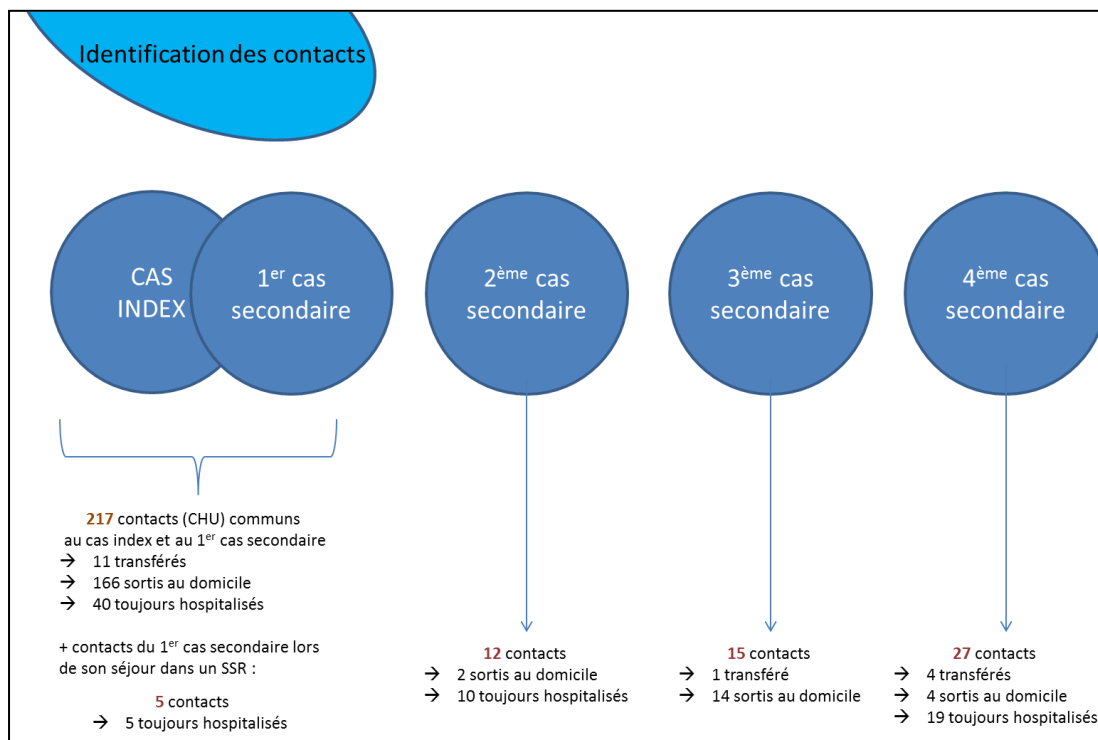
Identification des contacts

CAS INDEX

1$^{er}$ cas secondaire

2$^{ème}$ cas secondaire

3$^{ème}$ cas secondaire

4$^{ème}$ cas secondaire

217 contacts (CHU) communs au cas index et au 1$^{er}$ cas secondaire
→ 11 transférés
→ 166 sortis au domicile
→ 40 toujours hospitalisés

+ contacts du 1$^{er}$ cas secondaire lors de son séjour dans un SSR :

5 contacts
→ 5 toujours hospitalisés

12 contacts
→ 2 sortis au domicile
→ 10 toujours hospitalisés

15 contacts
→ 1 transféré
→ 14 sortis au domicile

27 contacts
→ 4 transférés
→ 4 sortis au domicile
→ 19 toujours hospitalisés